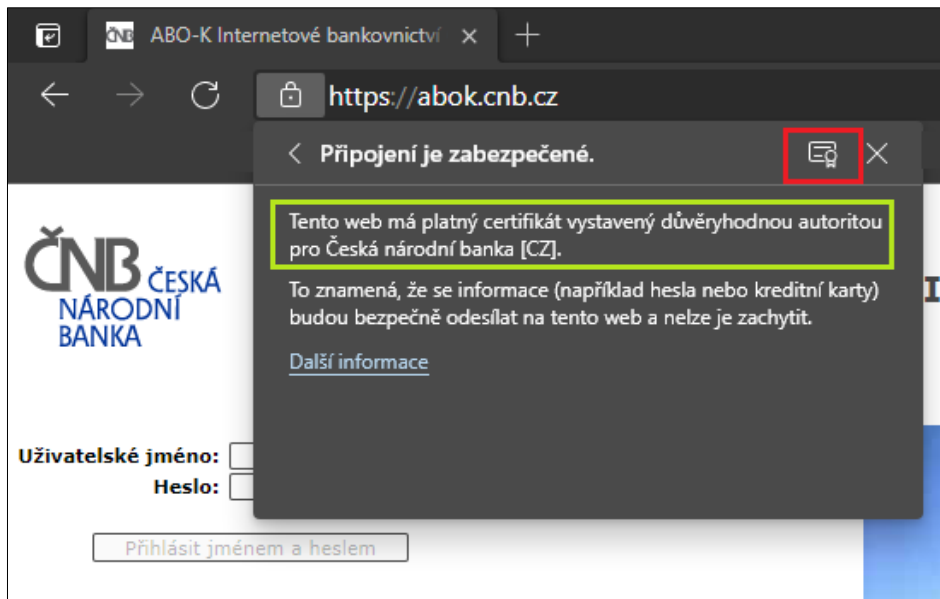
ABO-K Internetové bankovnictví

https://abok.cnb.cz

Připojení je zabezpečené.

Tento web má platný certifikát vystavený důvěryhodnou autoritou pro Česká národní banka [CZ].

To znamená, že se informace (například hesla nebo kreditní karty) budou bezpečně odesílat na tento web a nelze je zachytit.

Další informace

ČNB ČESKÁ NÁRODNÍ BANKA

Uživatelské jméno:
Heslo:

Přihlásit jménem a heslem